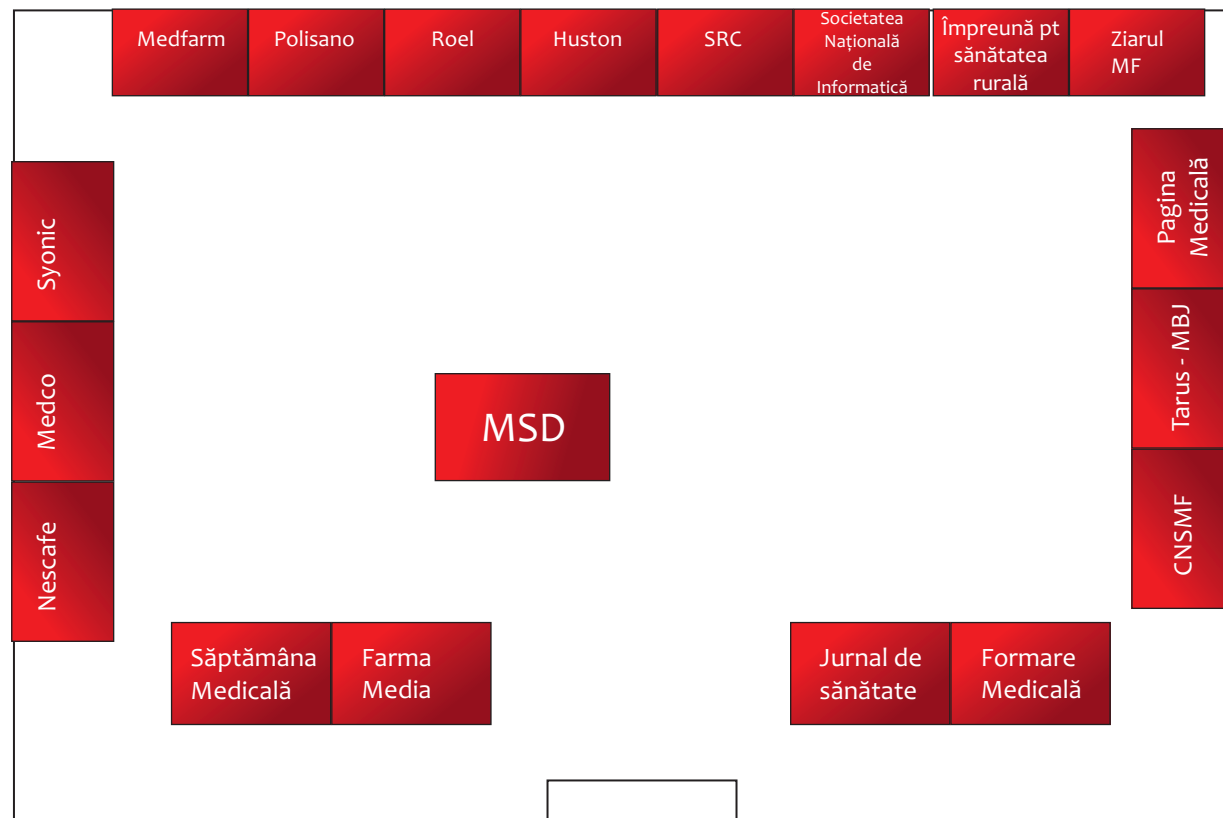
Medfarm

Polisano

Roel

Huston

SRC

Societatea Națională de Informatică

Împreună pt sănătatea rurală

Ziarul MF

Syonic

Medco

Nescafe

MSD

Pagina Medicală

Tarus - MBJ

CNSMF

Săptămâna Medicală

Farma Media

Jurnal de sănătate

Formare Medicală